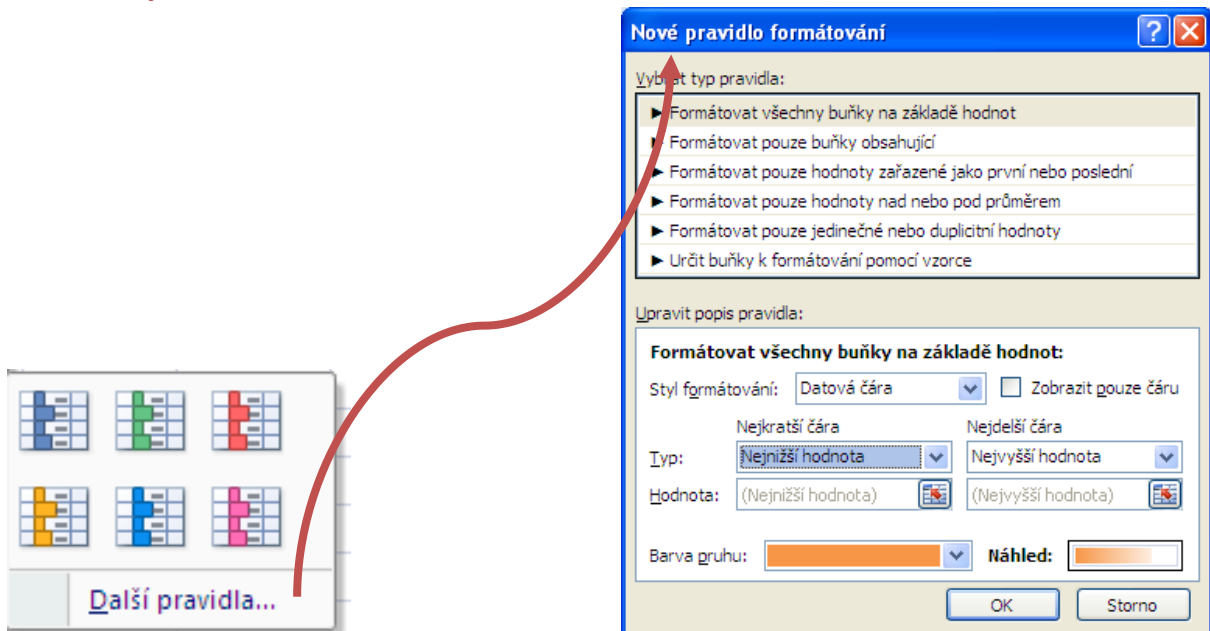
Další pravidla...

Nové pravidlo formátování

Vybrat typ pravidla:

► Formátovat všechny buňky na základě hodnot
► Formátovat pouze buňky obsahující
► Formátovat pouze hodnoty zařazené jako první nebo poslední
► Formátovat pouze hodnoty nad nebo pod průměrem
► Formátovat pouze jedinečné nebo duplicitní hodnoty
► Určit buňky k formátování pomocí vzorce

Upravit popis pravidla:

Formátovat všechny buňky na základě hodnot:

Styl formátování: Datová čára
Zobrazit pouze čáru

Nejkratší čára
Nejdelší čára

Typ: Nejnižší hodnota
Nejvyšší hodnota

Hodnota: (Nejnižší hodnota)
(Nejvyšší hodnota)

Barva pruhu:
Náhled:

OK
Storno